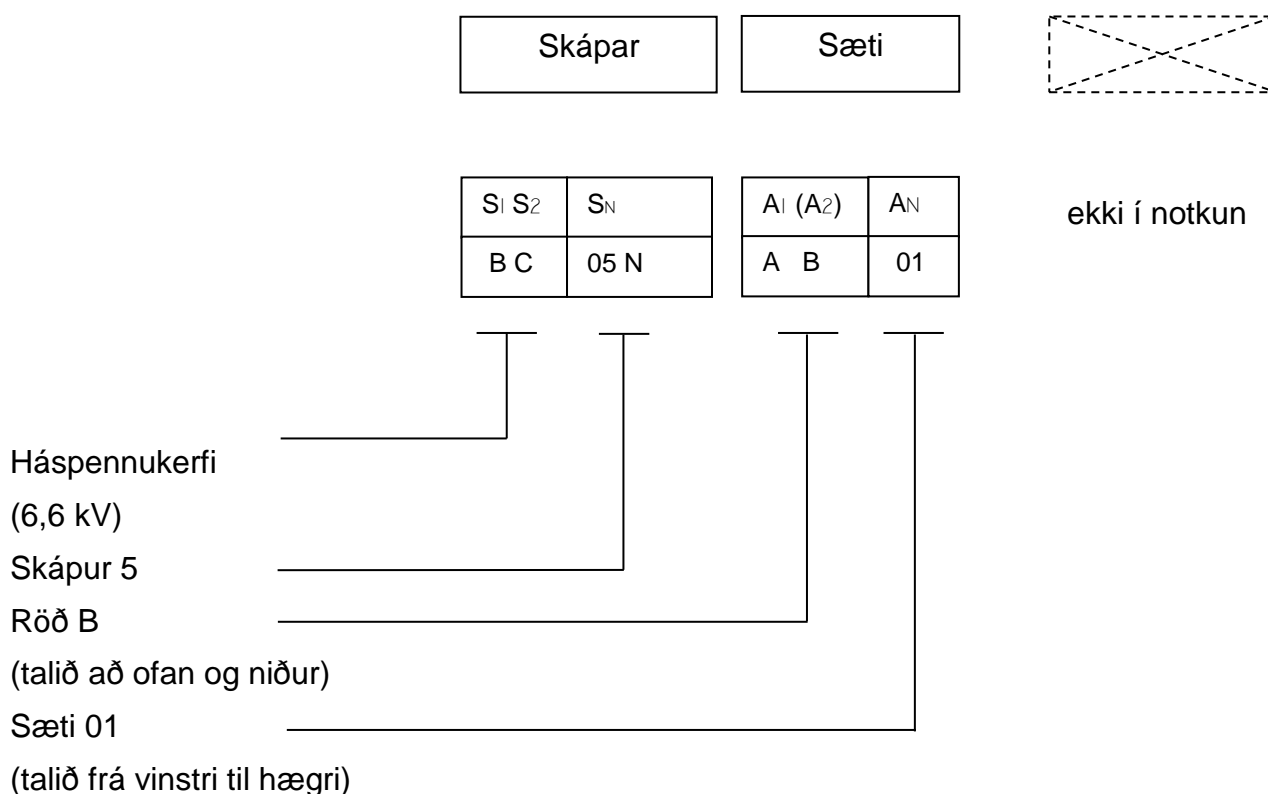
Skápar

Sæti

| $S_1$ $S_2$ | $S_N$ |
|---|---|
| B C | 05 N |

| $A_1$ ($A_2$) | $A_N$ |
|---|---|
| A B | 01 |

ekki í notkun

Háspennukerfi
(6,6 kV)
Skápur 5
Röð B
(talið að ofan og niður)
Sæti 01
(talið frá vinstri til hægri)